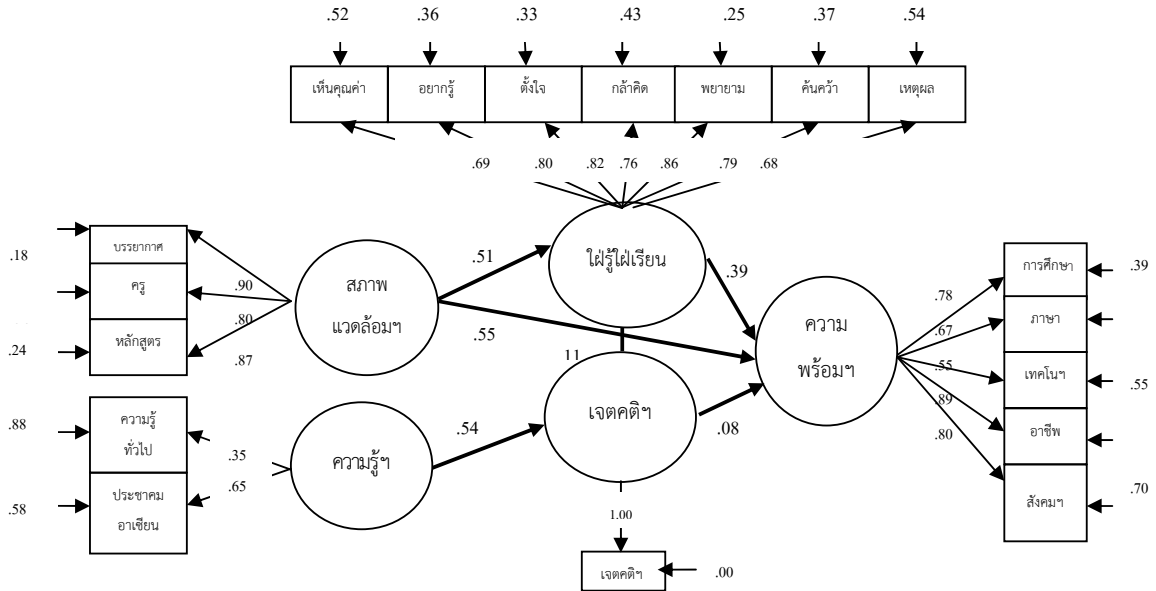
.52 .36 .33 .43 .25 .37 .54

เห็นคุณค่า อยากรู้ ตั้งใจ กล้าคิด พยายาม ค้นคว้า เหตุผล

.69 .80 .82 .76 .86 .79 .68

ใฝ่รู้ใฝ่เรียน

.18 บรรยากาศ
ครู
.24 หลักสูตร

.90
.80
.87

สภาพ แวดล้อมฯ

.51
.55
.39
11

ความ พร้อมฯ

.78 การศึกษา .39
.67 ภาษา
.55 เทคโนฯ .55
.89 อาชีพ
.80 สังคมฯ .70

.88 ความรู้ทั่วไป
.58 ประชาคมอาเซียน

.35
.65

ความรู้ฯ

.54

เจตคติฯ

.08

1.00

เจตคติฯ .00